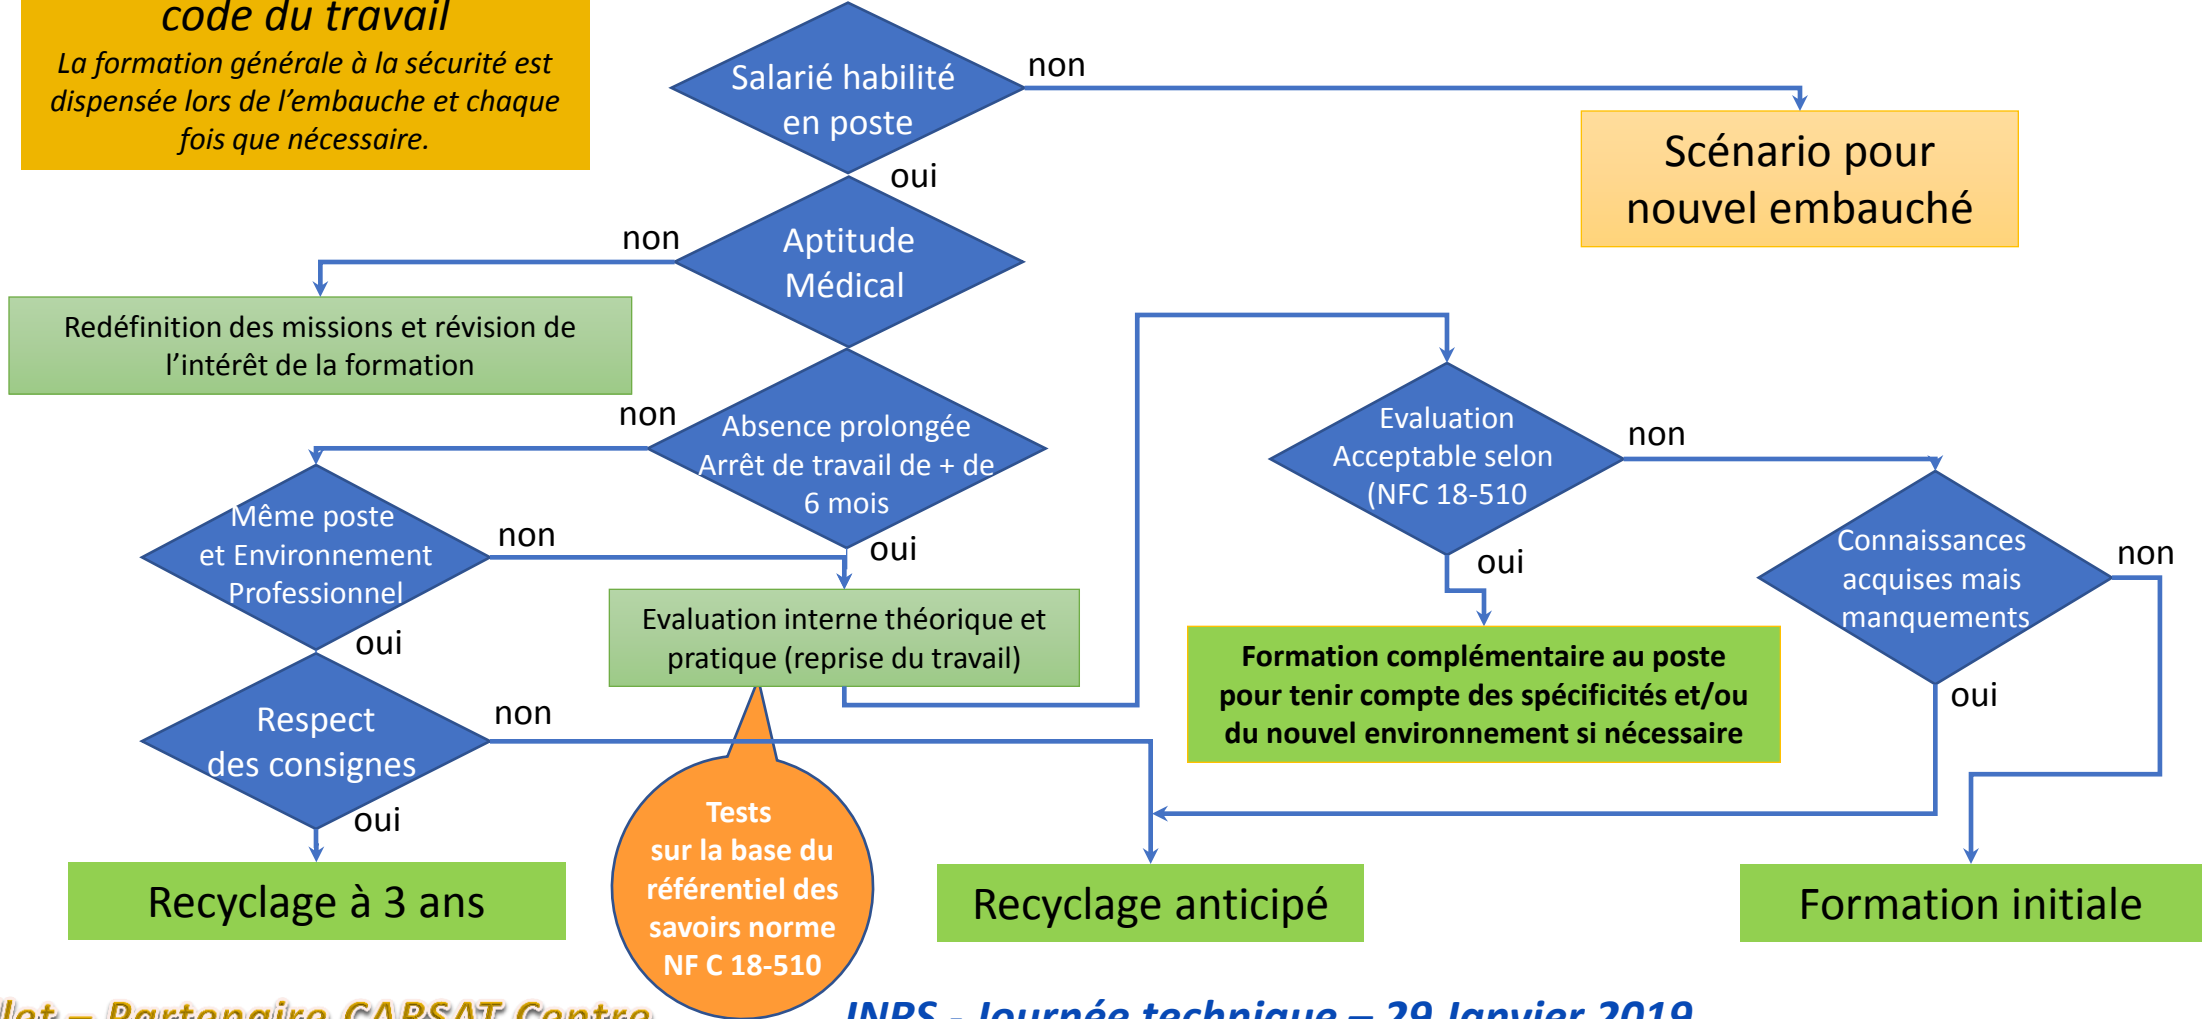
code du travail
La formation générale à la sécurité est dispensée lors de l'embauche et chaque fois que nécessaire.

Salarié habilité en poste

non

Scénario pour nouvel embauché

oui

Aptitude Médical

non

Redéfinition des missions et révision de l'intérêt de la formation

non

Absence prolongée Arrêt de travail de + de 6 mois

Evaluation Acceptable selon (NFC 18-510

non

Même poste et Environnement Professionnel

non

oui

Connaissances acquises mais manquements

non

oui

Evaluation interne théorique et pratique (reprise du travail)

oui

Formation complémentaire au poste pour tenir compte des spécificités et/ou du nouvel environnement si nécessaire

oui

Respect des consignes

non

oui

Tests sur la base du référentiel des savoirs norme NF C 18-510

Recyclage à 3 ans

Recyclage anticipé

Formation initiale

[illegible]llot – Partenaire CARSAT Centre

INRS - Journée technique – 29 Janvier 2019